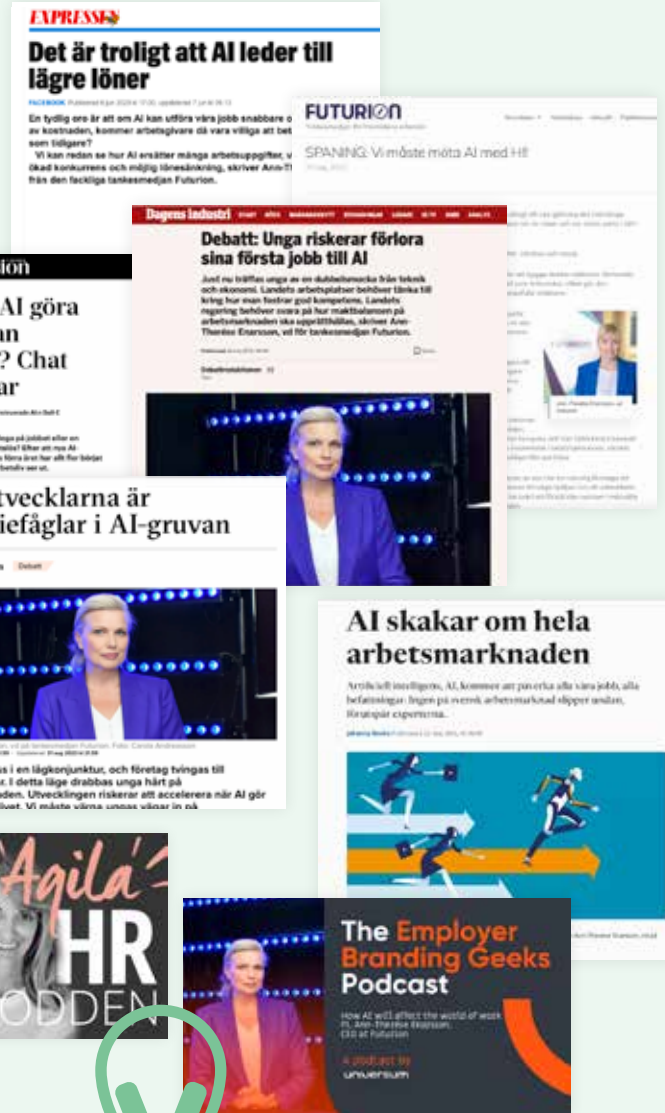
EXPRESSEN

Det är troligt att AI leder till lägre löner

FACEBOOK Publicerad 6 jun 2023 kl 17.00, uppdaterad 7 jun kl 06.13

En tydlig oro är att om AI kan utföra våra jobb snabbare o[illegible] av kostnaden, kommer arbetsgivare då vara villiga att bet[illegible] som tidigare?

Vi kan redan se hur AI ersätter många arbetsuppgifter, v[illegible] ökad konkurrens och möjlig lönesänkning, skriver Ann-T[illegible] från den fackliga tankesmedjan Futurion.

FUTURION

SPANING: Vi måste möta AI med HI!

Dagens industri

Debatt: Unga riskerar förlora sina första jobb till AI

Just nu träffas unga av en dubbelsmocka från teknik och ekonomi. Landets arbetsplatser behöver tänka till kring hur man fostrar god kompetens. Landets regering behöver svara på hur maktbalansen på arbetsmarknaden ska upprätthållas, skriver Ann-Therése Enarsson, vd för tankesmedjan Futurion.

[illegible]ion

AI göra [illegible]an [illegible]? Chat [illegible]ar

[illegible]tvecklarna är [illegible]iefåglar i AI-gruvan

Debatt

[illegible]s i en lågkonjunktur, och företag tvingas till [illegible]r. I detta läge drabbas unga hårt på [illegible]den. Utvecklingen riskerar att accelerera när AI gör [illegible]ivet. Vi måste värna ungas vägar in på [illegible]

AI skakar om hela arbetsmarknaden

Artificiell intelligens, AI, kommer att påverka alla våra jobb, alla befattningar. Ingen på svensk arbetsmarknad slipper undan, förutspår experterna.

Agila HR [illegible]ODDEN

The Employer Branding Geeks Podcast

How AI will affect the world of work ft. Ann-Therése Enarsson, CEO at Futurion

A podcast by universum